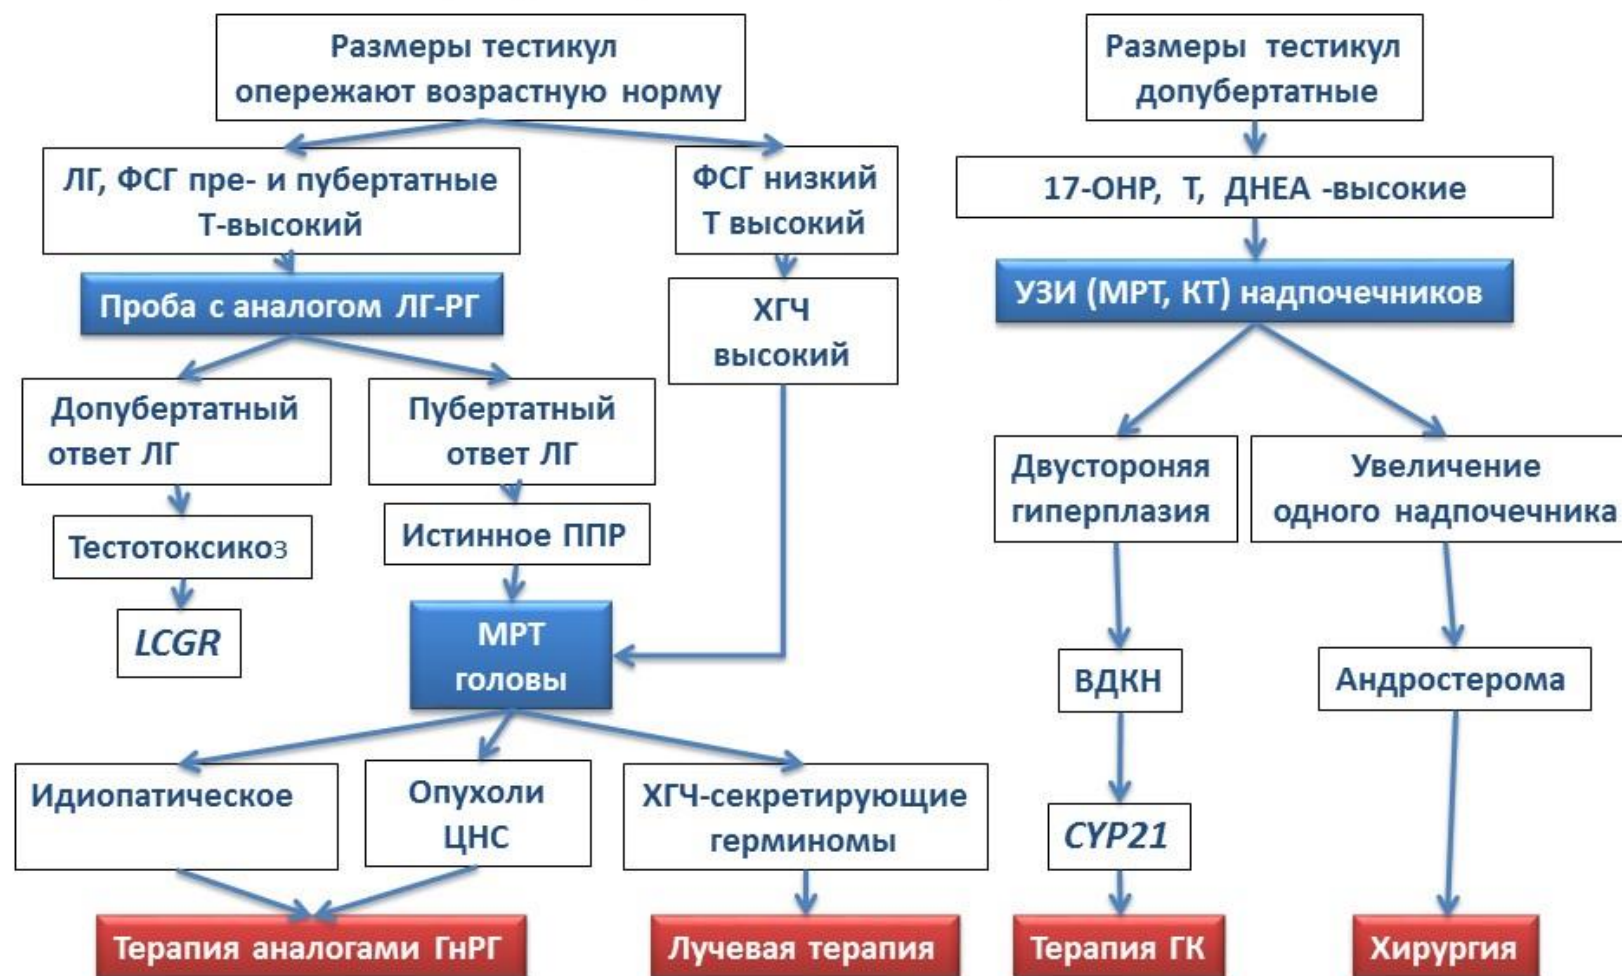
Размеры тестикул опережают возрастную норму

ЛГ, ФСГ пре- и пубертатные Т-высокий

ФСГ низкий Т высокий

Проба с аналогом ЛГ-РГ

ХГЧ высокий

Допубертатный ответ ЛГ

Пубертатный ответ ЛГ

Тестотоксикоз

Истинное ППР

LCGR

МРТ головы

Идиопатическое

Опухоли ЦНС

ХГЧ-секретирующие герминомы

Терапия аналогами ГнРГ

Лучевая терапия

Размеры тестикул допубертатные

17-OHP, T, ДНЕА -высокие

УЗИ (МРТ, КТ) надпочечников

Двустороняя гиперплазия

Увеличение одного надпочечника

ВДКН

Андростерома

CYP21

Терапия ГК

Хирургия